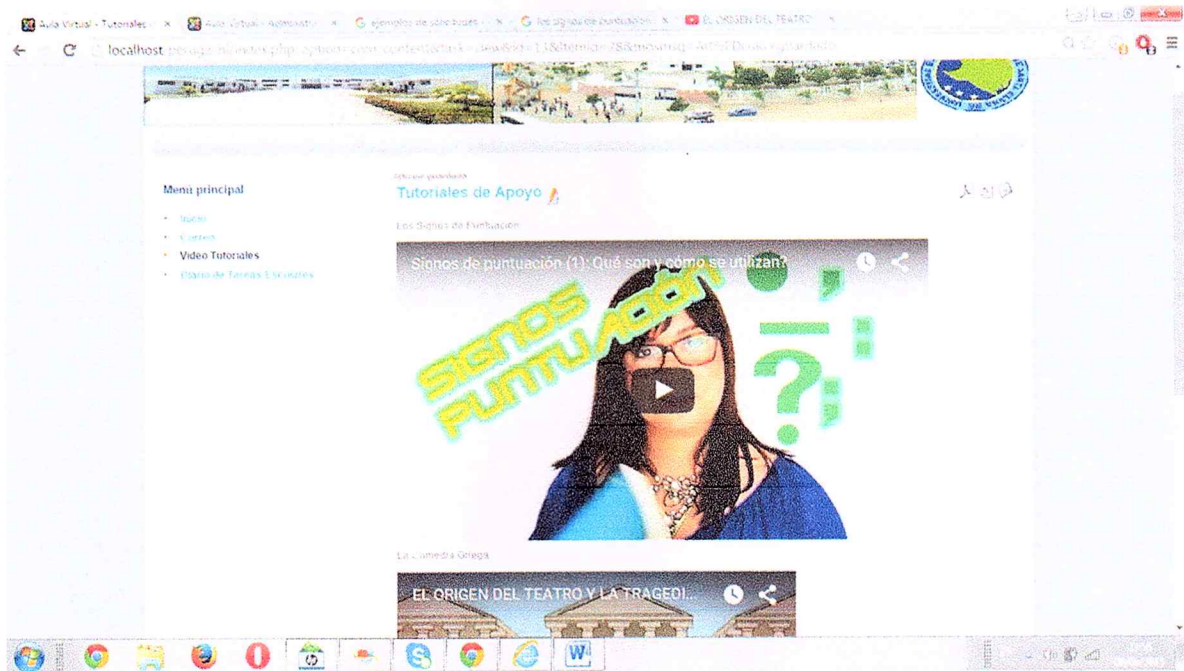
Aula Virtual - Tutoriales × Aula Virtual - Administr × ejemplos de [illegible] × Los signos de puntuación × EL ORIGEN DEL TEATRO ×

localhost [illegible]

Menú principal

Inicio
Cursos
Video Tutoriales
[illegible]

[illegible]
Tutoriales de Apoyo

Los Signos de Puntuación

Signos de puntuación (1): Qué son y cómo se utilizan?

SIGNOS PUNTUACIÓN

, — ? : ;

La Comedia Griega

EL ORIGEN DEL TEATRO Y LA TRAGEDI...